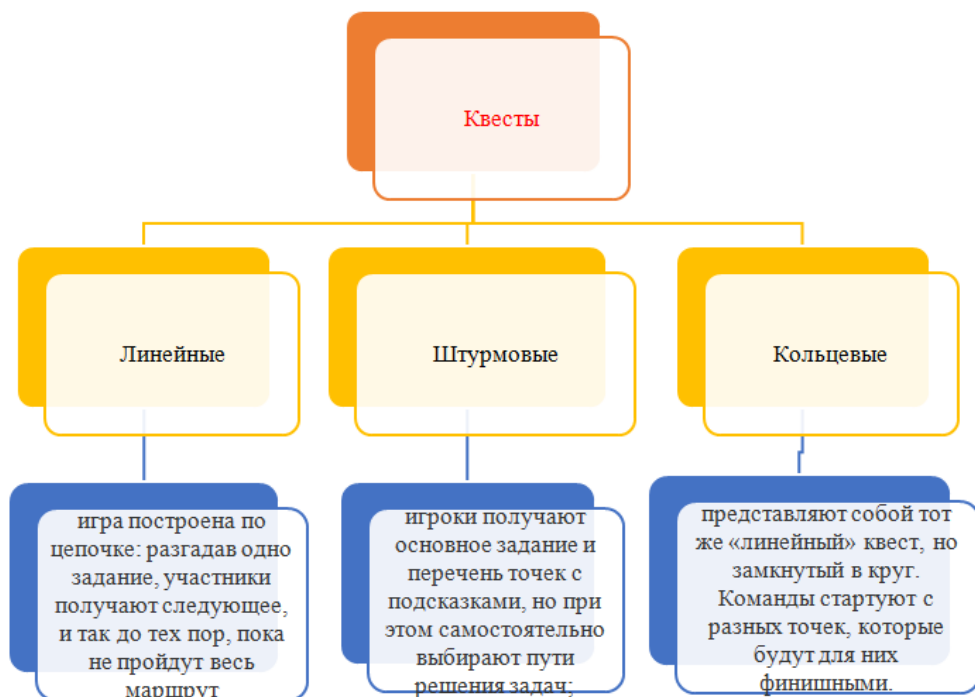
Квесты

Линейные

Штурмовые

Кольцевые

игра построена по цепочке: разгадав одно задание, участники получают следующее, и так до тех пор, пока не пройдут весь маршрут

игроки получают основное задание и перечень точек с подсказками, но при этом самостоятельно выбирают пути решения задач;

представляют собой тот же «линейный» квест, но замкнутый в круг. Команды стартуют с разных точек, которые будут для них финишными.